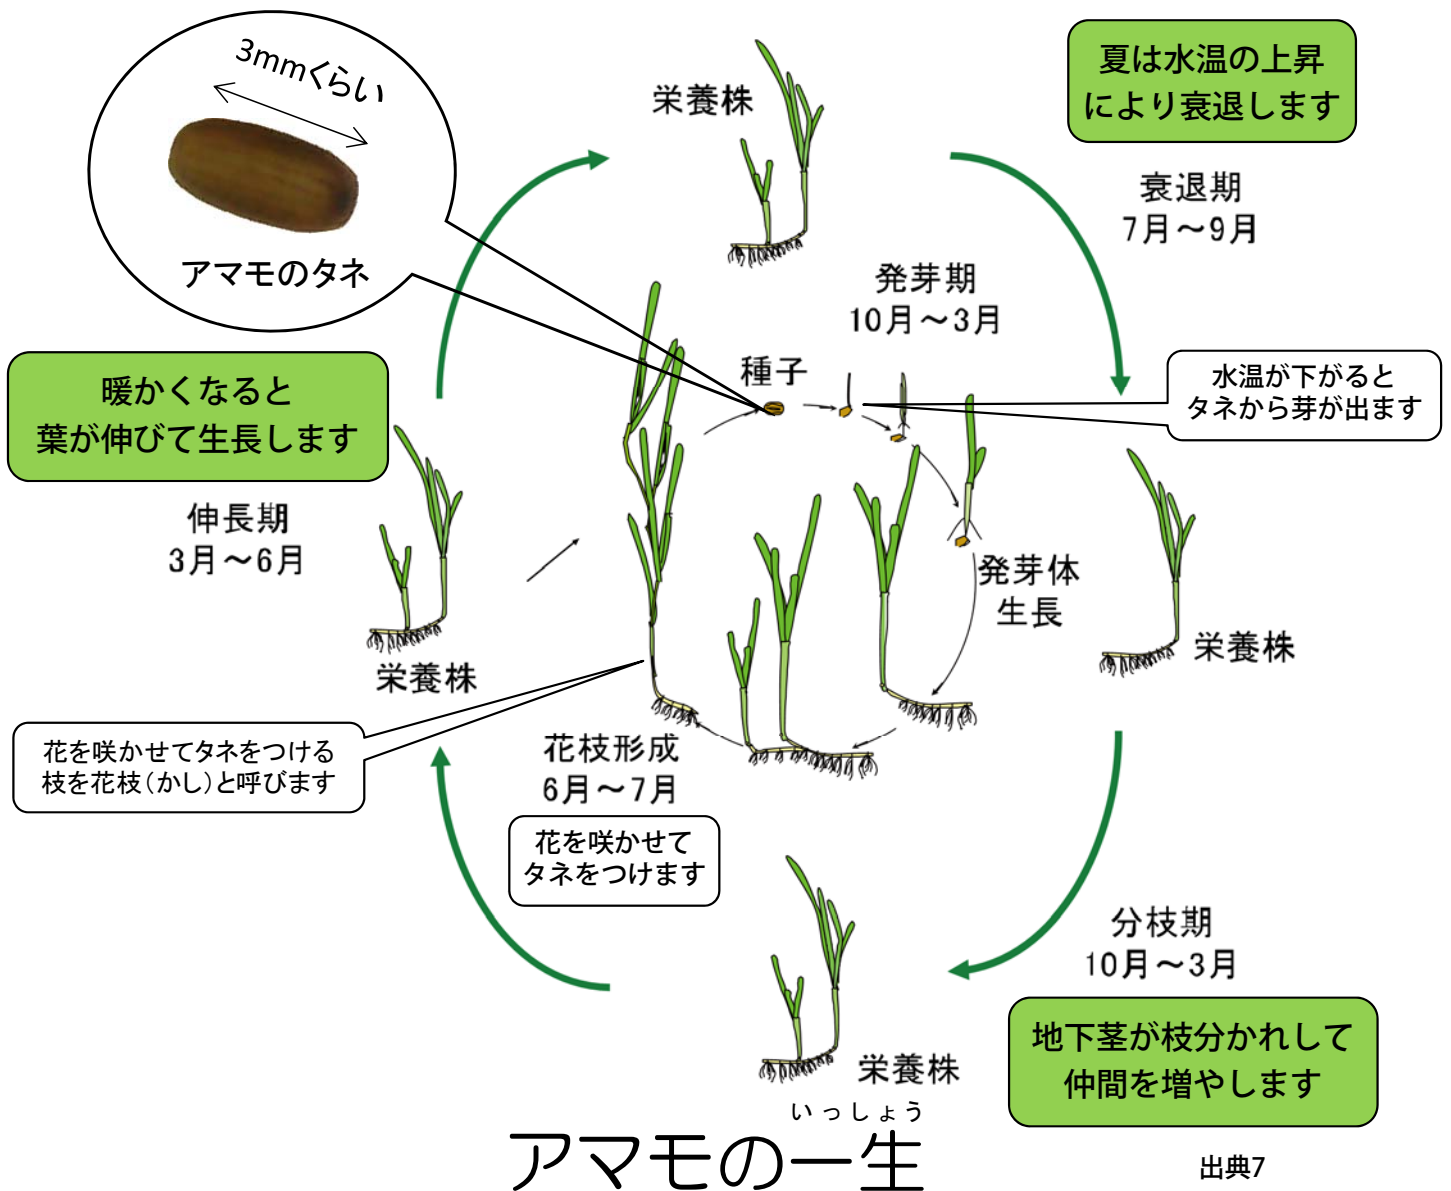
3mmくらい

アマモのタネ

栄養株

夏は水温の上昇により衰退します

衰退期
7月～9月

発芽期
10月～3月

種子

水温が下がるとタネから芽が出ます

暖かくなると葉が伸びて生長します

伸長期
3月～6月

発芽体生長

栄養株

栄養株

花を咲かせてタネをつける枝を花枝（かし）と呼びます

花枝形成
6月～7月

花を咲かせてタネをつけます

分枝期
10月～3月

地下茎が枝分かれして仲間を増やします

栄養株

いっしょう
アマモの一生

出典7